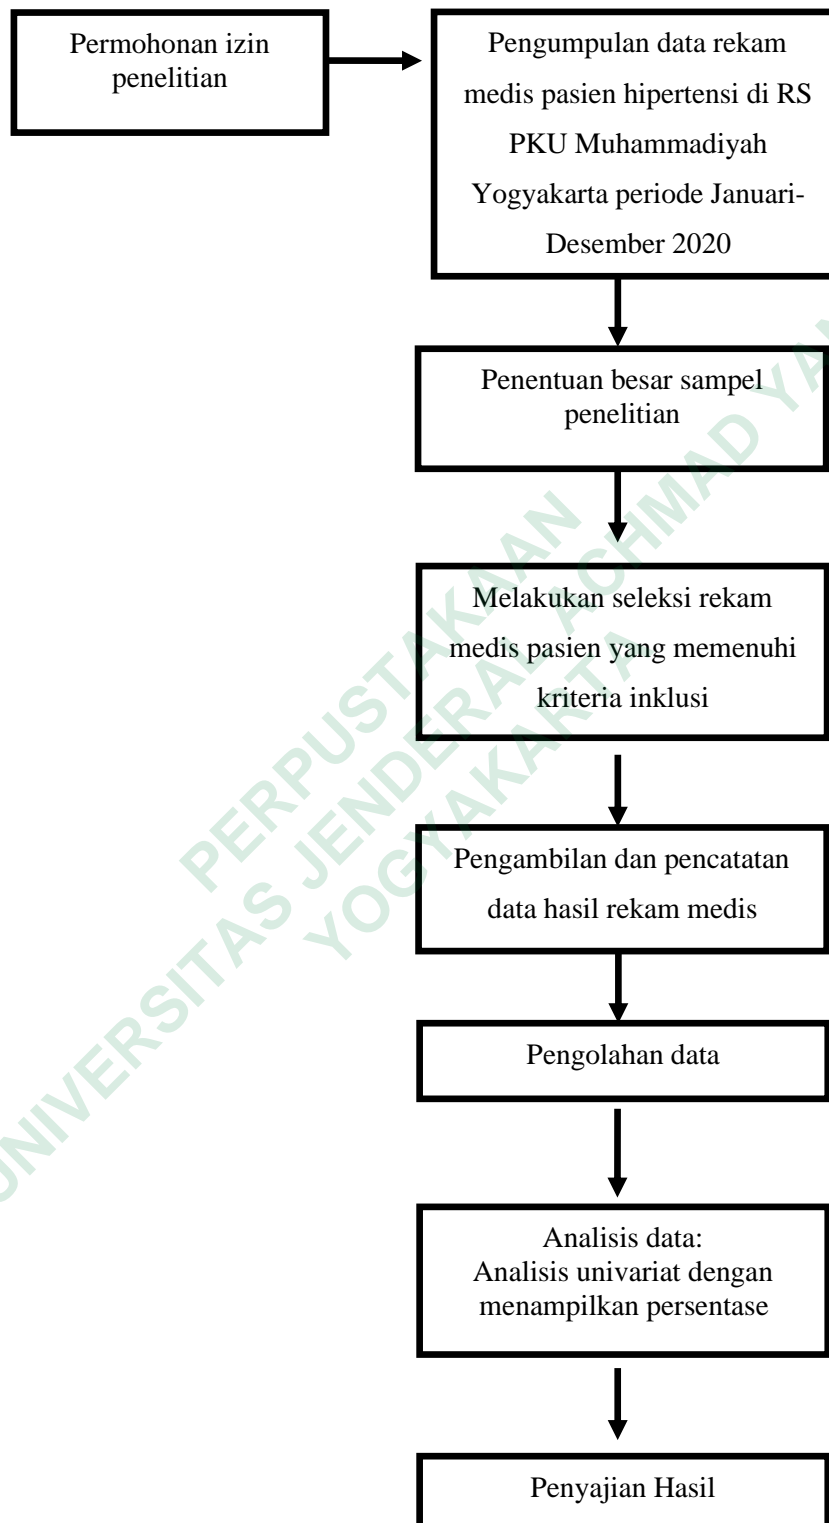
Permohonan izin penelitian

Pengumpulan data rekam medis pasien hipertensi di RS PKU Muhammadiyah Yogyakarta periode Januari-Desember 2020

Penentuan besar sampel penelitian

Melakukan seleksi rekam medis pasien yang memenuhi kriteria inklusi

Pengambilan dan pencatatan data hasil rekam medis

Pengolahan data

Analisis data:
Analisis univariat dengan menampilkan persentase

Penyajian Hasil

PERPUSTAKAAN
UNIVERSITAS JENDERAL ACHMAD YANI
YOGYAKARTA